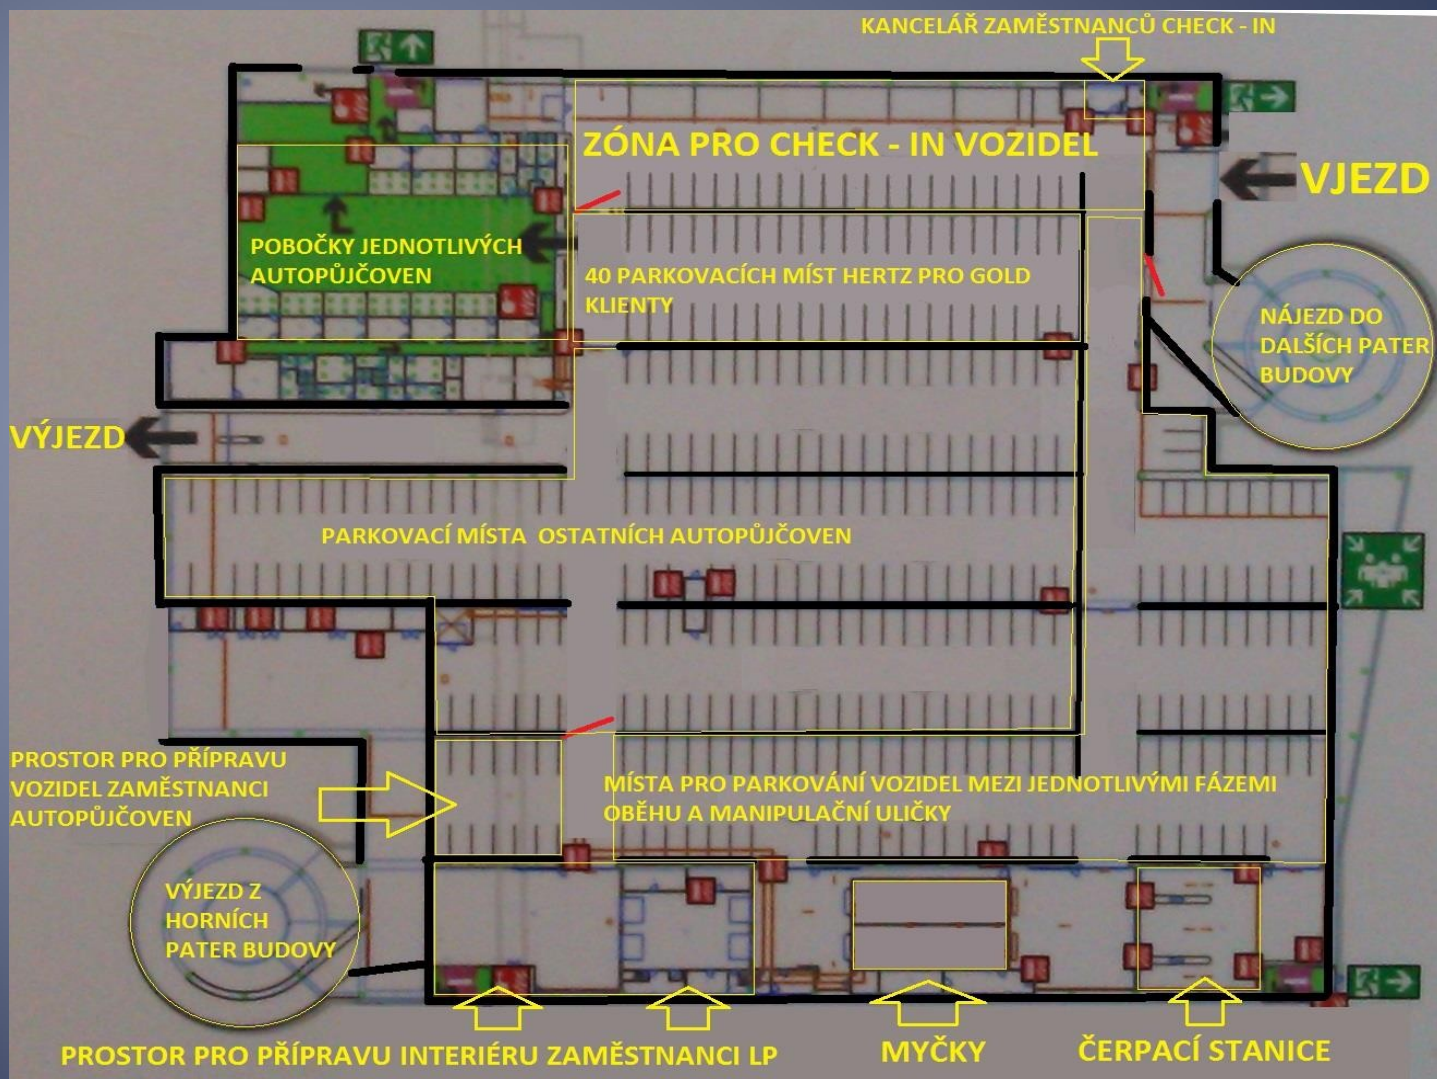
KANCELÁŘ ZAMĚSTNANCŮ CHECK - IN

ZÓNA PRO CHECK - IN VOZIDEL

VJEZD

POBOČKY JEDNOTLIVÝCH AUTOPŮJČOVEN

40 PARKOVACÍCH MÍST HERTZ PRO GOLD KLIENTY

NÁJEZD DO DALŠÍCH PATER BUDOVY

VÝJEZD

PARKOVACÍ MÍSTA OSTATNÍCH AUTOPŮJČOVEN

PROSTOR PRO PŘÍPRAVU VOZIDEL ZAMĚSTNANCI AUTOPŮJČOVEN

MÍSTA PRO PARKOVÁNÍ VOZIDEL MEZI JEDNOTLIVÝMI FÁZEMI OBĚHU A MANIPULAČNÍ ULIČKY

VÝJEZD Z HORNÍCH PATER BUDOVY

PROSTOR PRO PŘÍPRAVU INTERIÉRU ZAMĚSTNANCI LP

MYČKY

ČERPACÍ STANICE